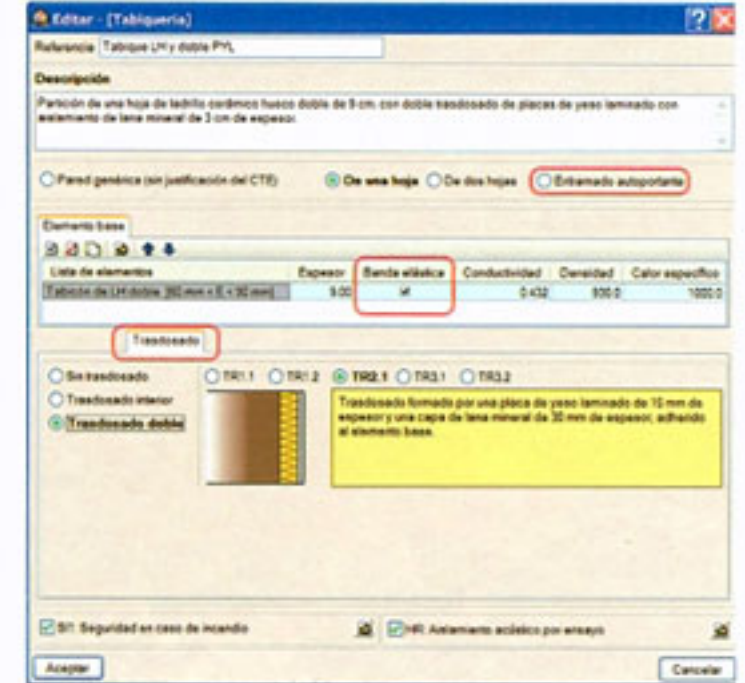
Editar - (Tabiquería)

Referencia Tabique LH y doble PYL

Descripción

Partición de una hoja de ladrillo cerámico hueco doble de 9 cm. con doble trasdosado de placas de yeso laminado con aislamiento de lana mineral de 3 cm de espesor.

Pared genérica (sin justificación del CTE) De una hoja De dos hojas Entramado autoportante

Elemento base

| Lista de elementos | Espesor | Banda elástica | Conductividad | Densidad | Calor específico |
|---|---|---|---|---|---|
| Tabicón de LH doble [60 mm < E < 90 mm] | 9.00 | ✓ | 0.432 | 930.0 | 1000.0 |

Trasdosado

Sin trasdosado
Trasdosado interior
Trasdosado doble

TR1.1 TR1.2 TR2.1 TR3.1 TR3.2

Trasdosado formado por una placa de yeso laminado de 15 mm de espesor y una capa de lana mineral de 30 mm de espesor, adherido al elemento base.

SI: Seguridad en caso de incendio

HR: Aislamiento acústico por ensayo

Aceptar

Cancelar